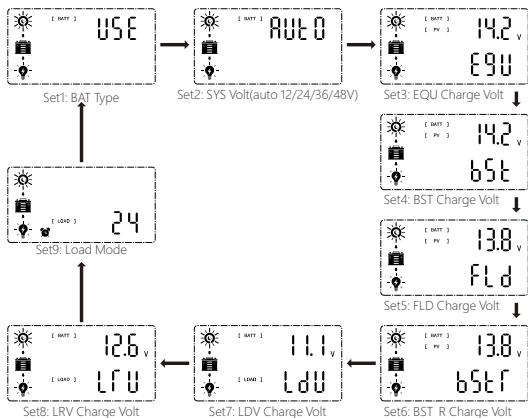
[ BATT ] USE

Set1: BAT Type

[ BATT ] AUt0

Set2: SYS Volt(auto 12/24/36/48V)

[ BATT ] [ PV ] 14.2 V EqU

Set3: EQU Charge Volt

[ BATT ] [ PV ] 14.2 V bSt

Set4: BST Charge Volt

[ BATT ] [ PV ] 13.8 V FLd

Set5: FLD Charge Volt

[ BATT ] [ PV ] 13.8 V bStr

Set6: BST R Charge Volt

[ BATT ] 11.1 V [ LOAD ] LdU

Set7: LDV Charge Volt

[ BATT ] 12.6 V [ LOAD ] LrU

Set8: LRV Charge Volt

[ LOAD ] 24

Set9: Load Mode